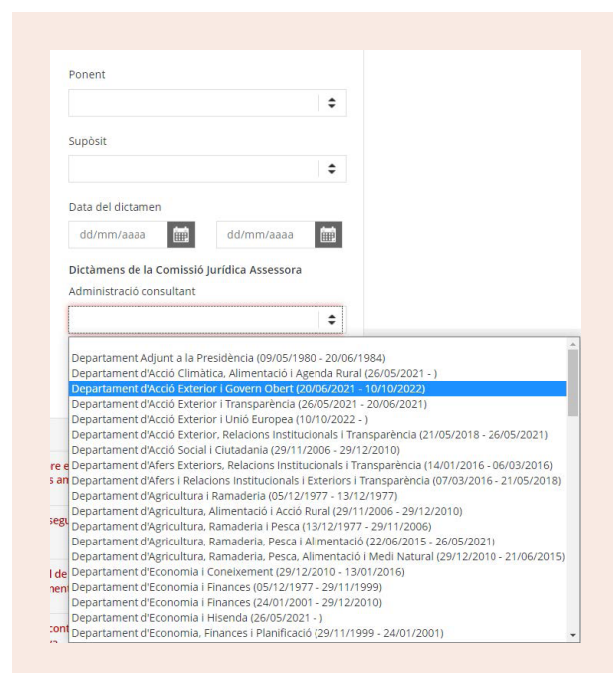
Ponent

Supòsit

Data del dictamen

dd/mm/aaaa

dd/mm/aaaa

Dictàmens de la Comissió Jurídica Assessora

Administració consultant

Departament Adjunt a la Presidència (09/05/1980 - 20/06/1984)
Departament d'Acció Climàtica, Alimentació i Agenda Rural (26/05/2021 - )
Departament d'Acció Exterior i Govern Obert (20/06/2021 - 10/10/2022)
Departament d'Acció Exterior i Transparència (26/05/2021 - 20/06/2021)
Departament d'Acció Exterior i Unió Europea (10/10/2022 - )
Departament d'Acció Exterior, Relacions Institucionals i Transparència (21/05/2018 - 26/05/2021)
Departament d'Acció Social i Ciutadania (29/11/2006 - 29/12/2010)
Departament d'Afers Exteriors, Relacions Institucionals i Transparència (14/01/2016 - 06/03/2016)
Departament d'Afers i Relacions Institucionals i Exteriors i Transparència (07/03/2016 - 21/05/2018)
Departament d'Agricultura i Ramaderia (05/12/1977 - 13/12/1977)
Departament d'Agricultura, Alimentació i Acció Rural (29/11/2006 - 29/12/2010)
Departament d'Agricultura, Ramaderia i Pesca (13/12/1977 - 29/11/2006)
Departament d'Agricultura, Ramaderia, Pesca i Alimentació (22/06/2015 - 26/05/2021)
Departament d'Agricultura, Ramaderia, Pesca, Alimentació i Medi Natural (29/12/2010 - 21/06/2015)
Departament d'Economia i Coneixement (29/12/2010 - 13/01/2016)
Departament d'Economia i Finances (05/12/1977 - 29/11/1999)
Departament d'Economia i Finances (24/01/2001 - 29/12/2010)
Departament d'Economia i Hisenda (26/05/2021 - )
Departament d'Economia, Finances i Planificació (29/11/1999 - 24/01/2001)

re e
s am
segu
l de
nent
cont